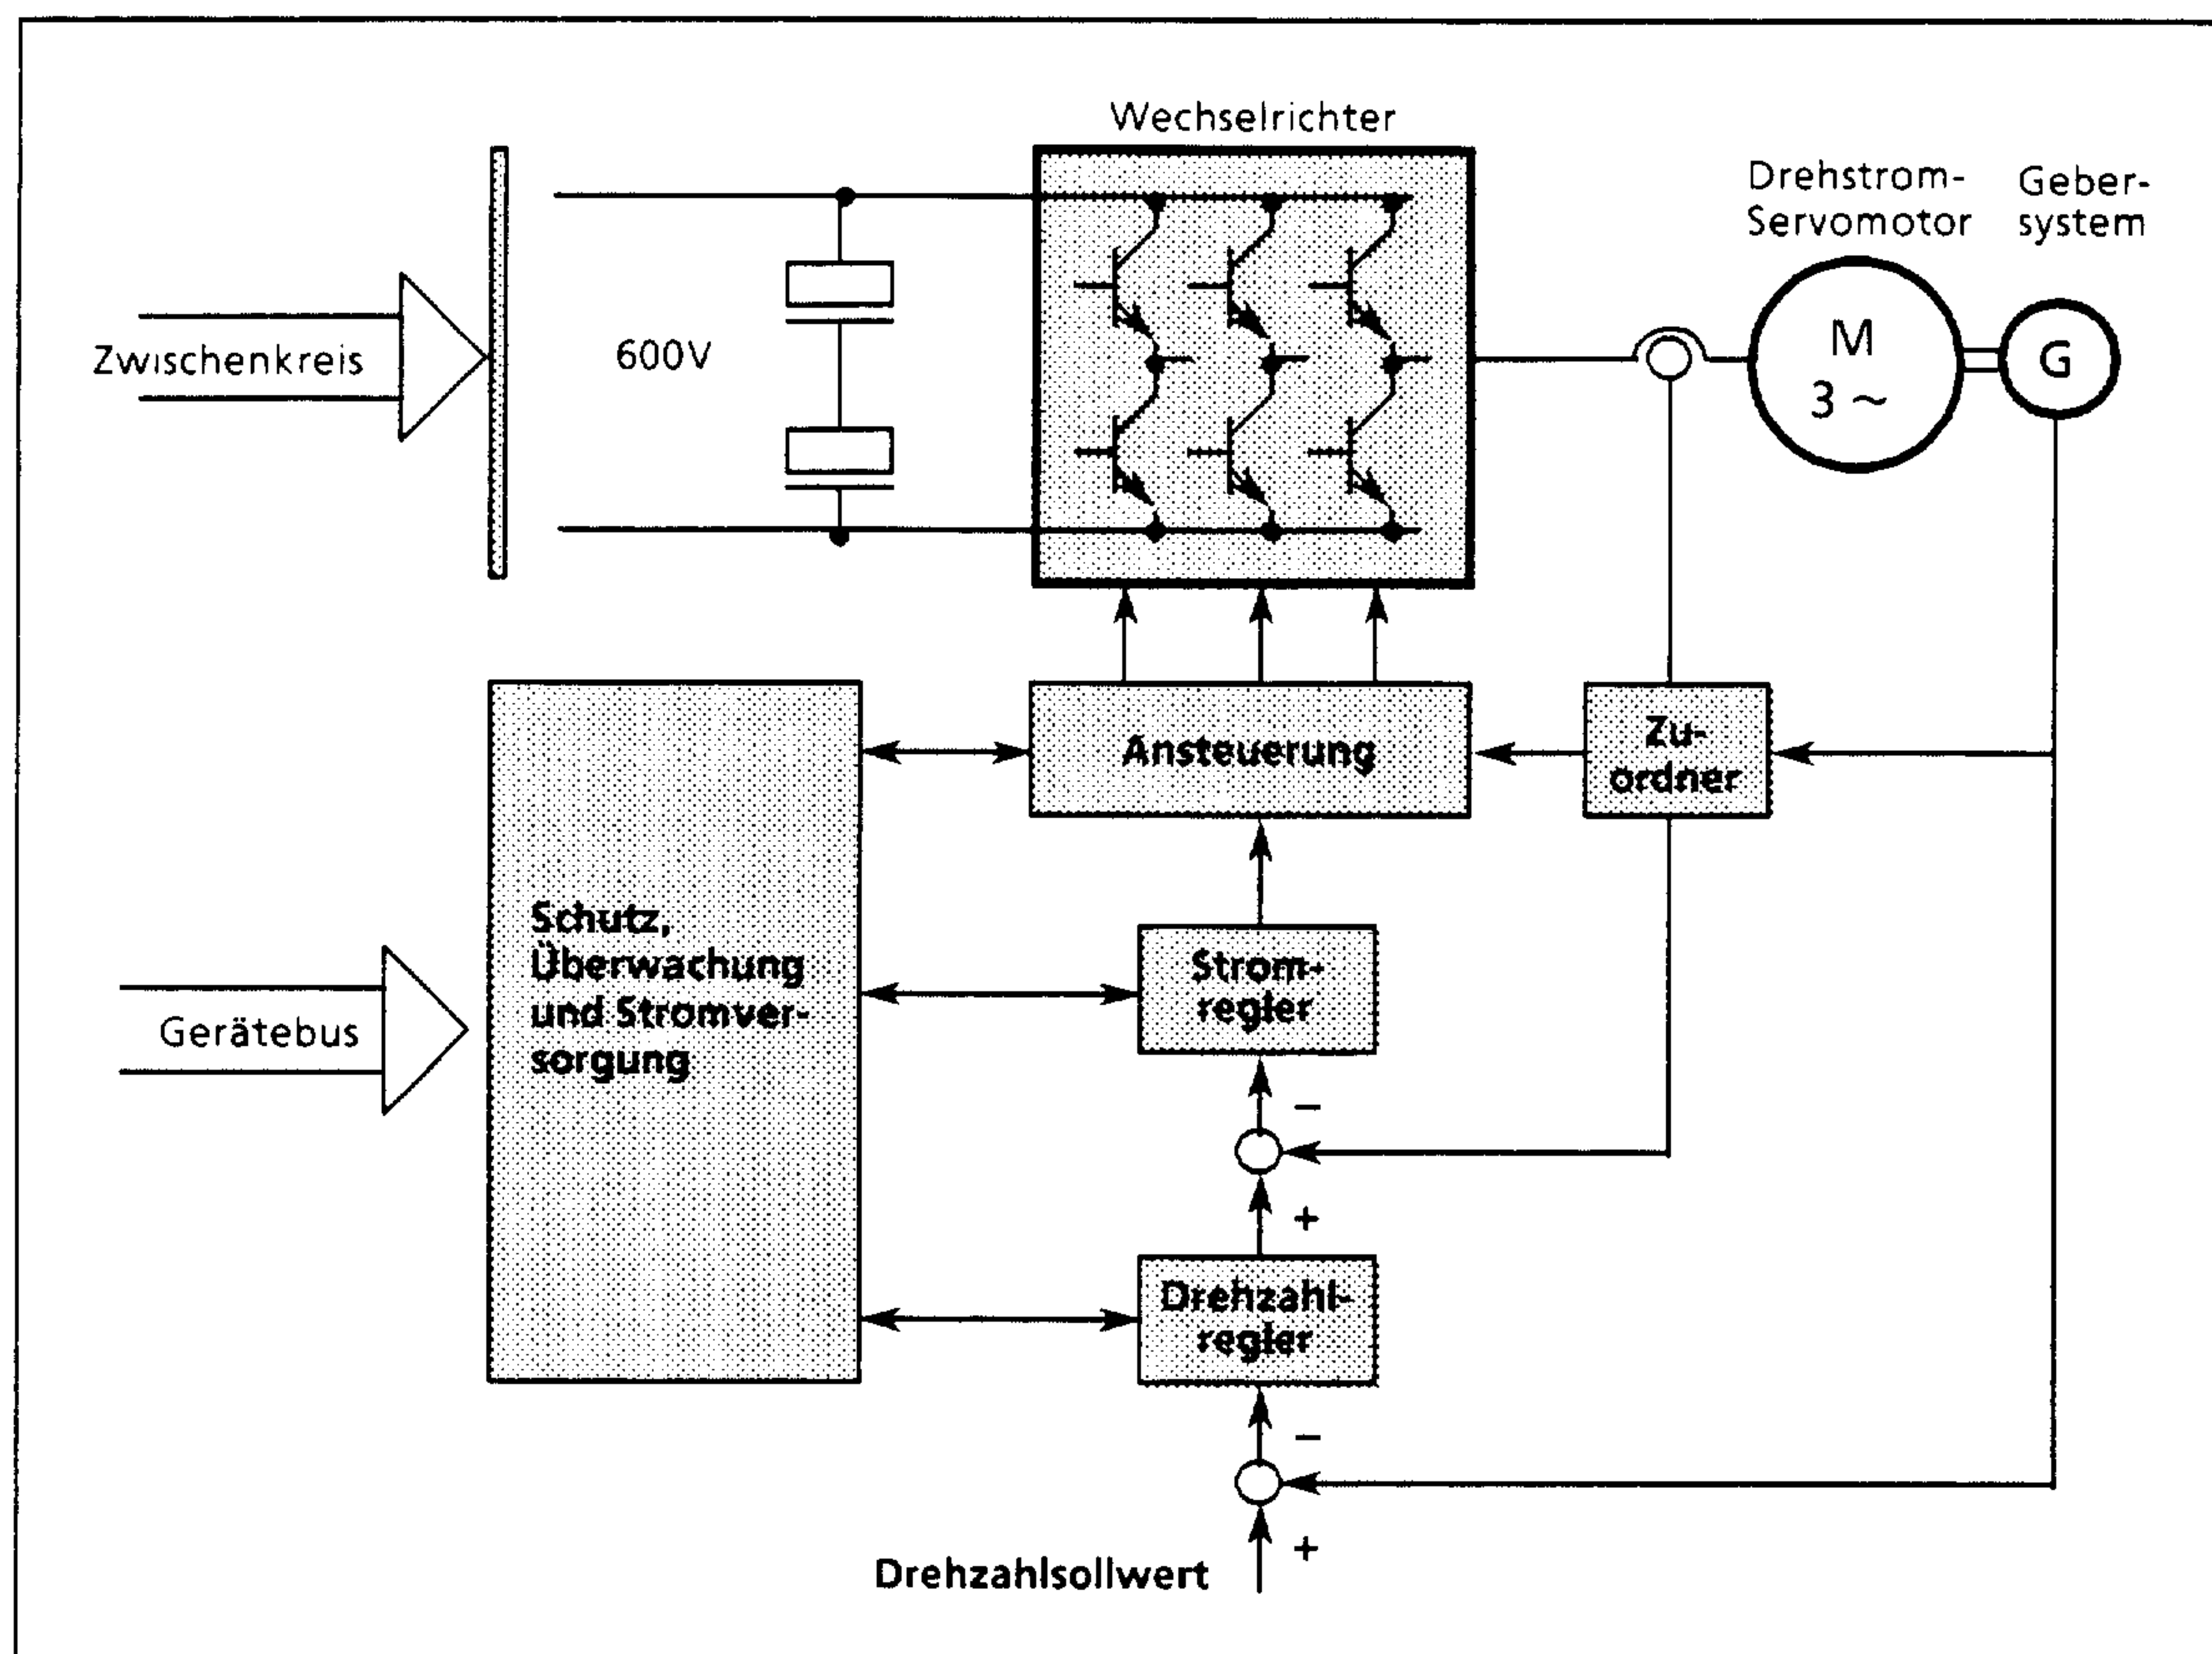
Wechselrichter

Drehstrom-Servomotor

Geber-system

Zwischenkreis

600V

M
3 ~

G

Ansteuerung

Zu-ordner

Schutz, Überwachung und Stromversorgung

Gerätebus

Strom-regler

–

+

Drehzahl-regler

–

+

Drehzahlsollwert